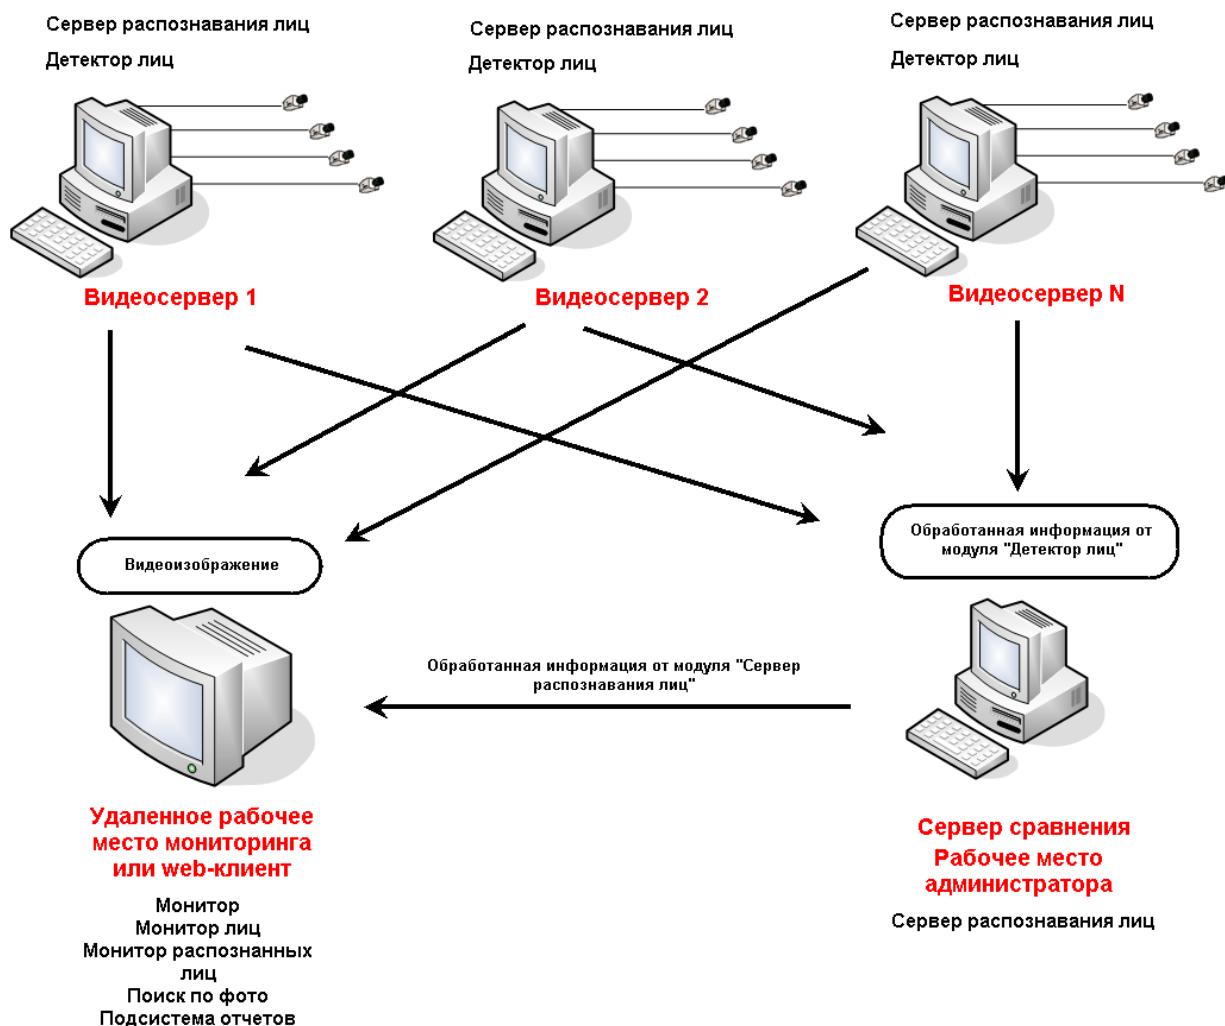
Сервер распознавания лиц
Детектор лиц

Сервер распознавания лиц
Детектор лиц

Сервер распознавания лиц
Детектор лиц

Видеосервер 1

Видеосервер 2

Видеосервер N

Видеоизображение

Обработанная информация от модуля "Детектор лиц"

Обработанная информация от модуля "Сервер распознавания лиц"

Удаленное рабочее место мониторинга или web-клиент

Монитор
Монитор лиц
Монитор распознанных лиц
Поиск по фото
Подсистема отчетов

Сервер сравнения
Рабочее место администратора

Сервер распознавания лиц